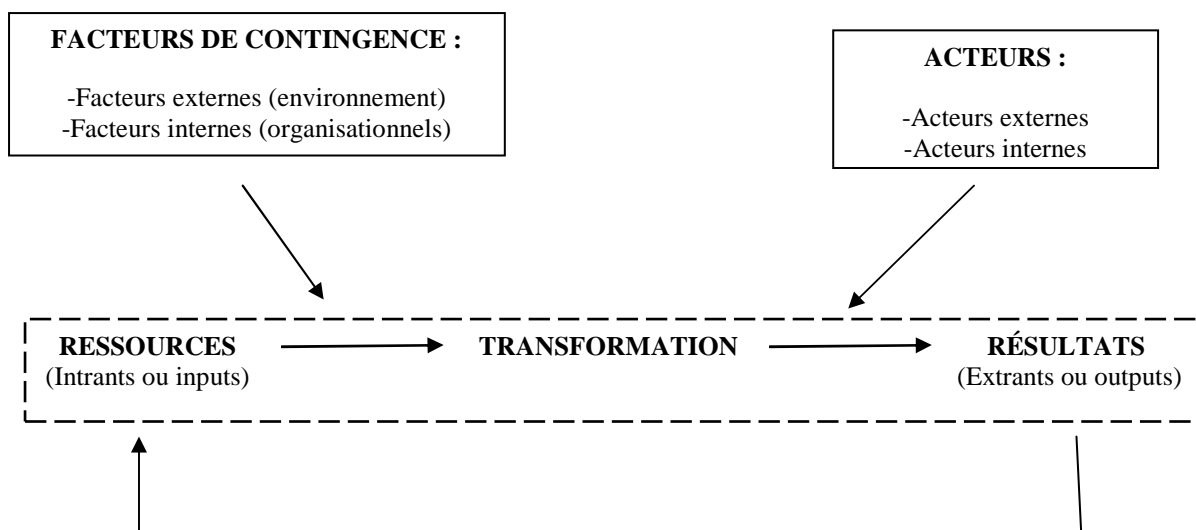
**FACTEURS DE CONTINGENCE :**

-Facteurs externes (environnement)
-Facteurs internes (organisationnels)

**ACTEURS :**

-Acteurs externes
-Acteurs internes

**RESSOURCES**
(Intrants ou inputs)

**TRANSFORMATION**

**RÉSULTATS**
(Extrants ou outputs)